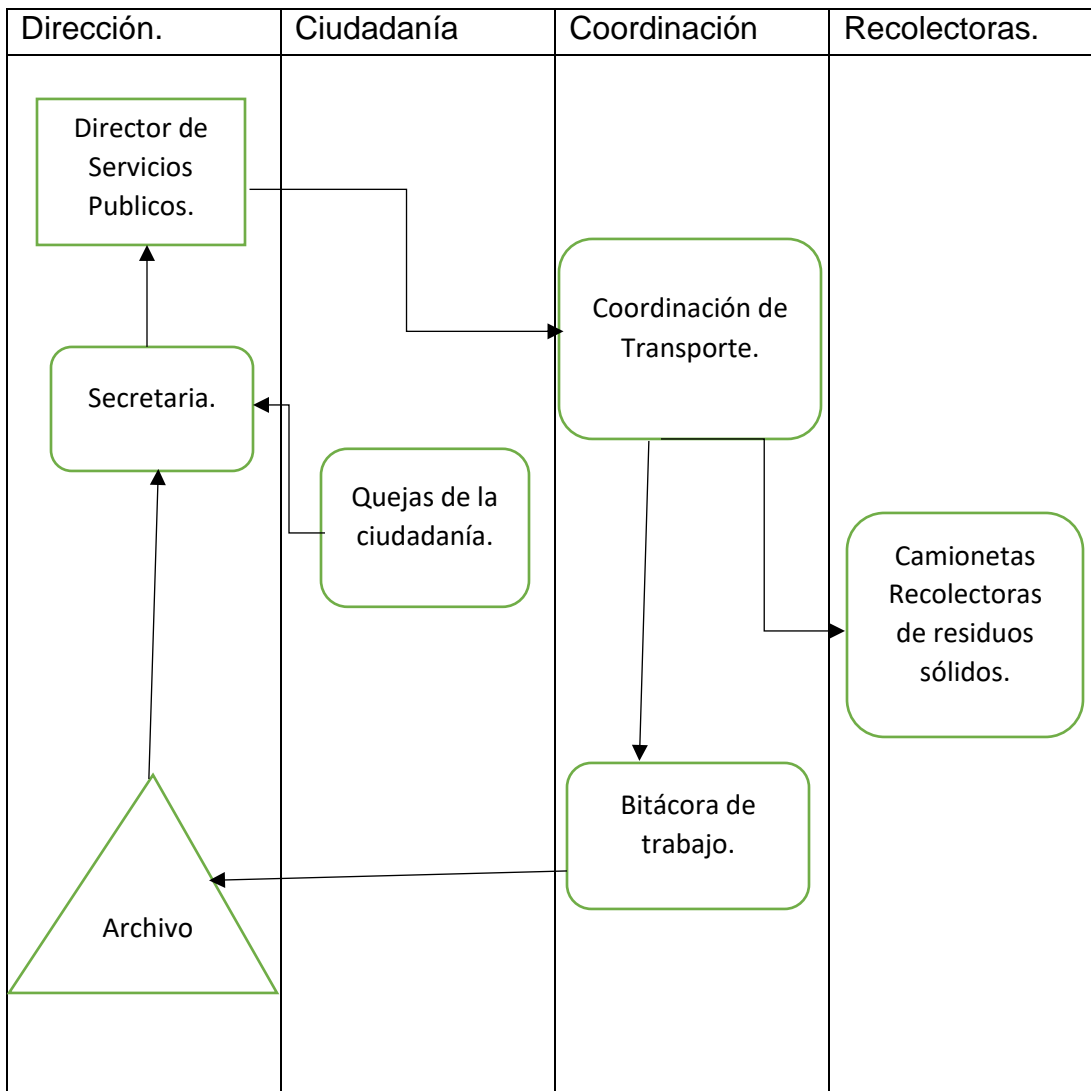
| Dirección. | Ciudadanía | Coordinación | Recolectoras. |
|---|---|---|---|

Director de Servicios Publicos.

Secretaria.

Quejas de la ciudadanía.

Coordinación de Transporte.

Camionetas Recolectoras de residuos sólidos.

Bitácora de trabajo.

Archivo